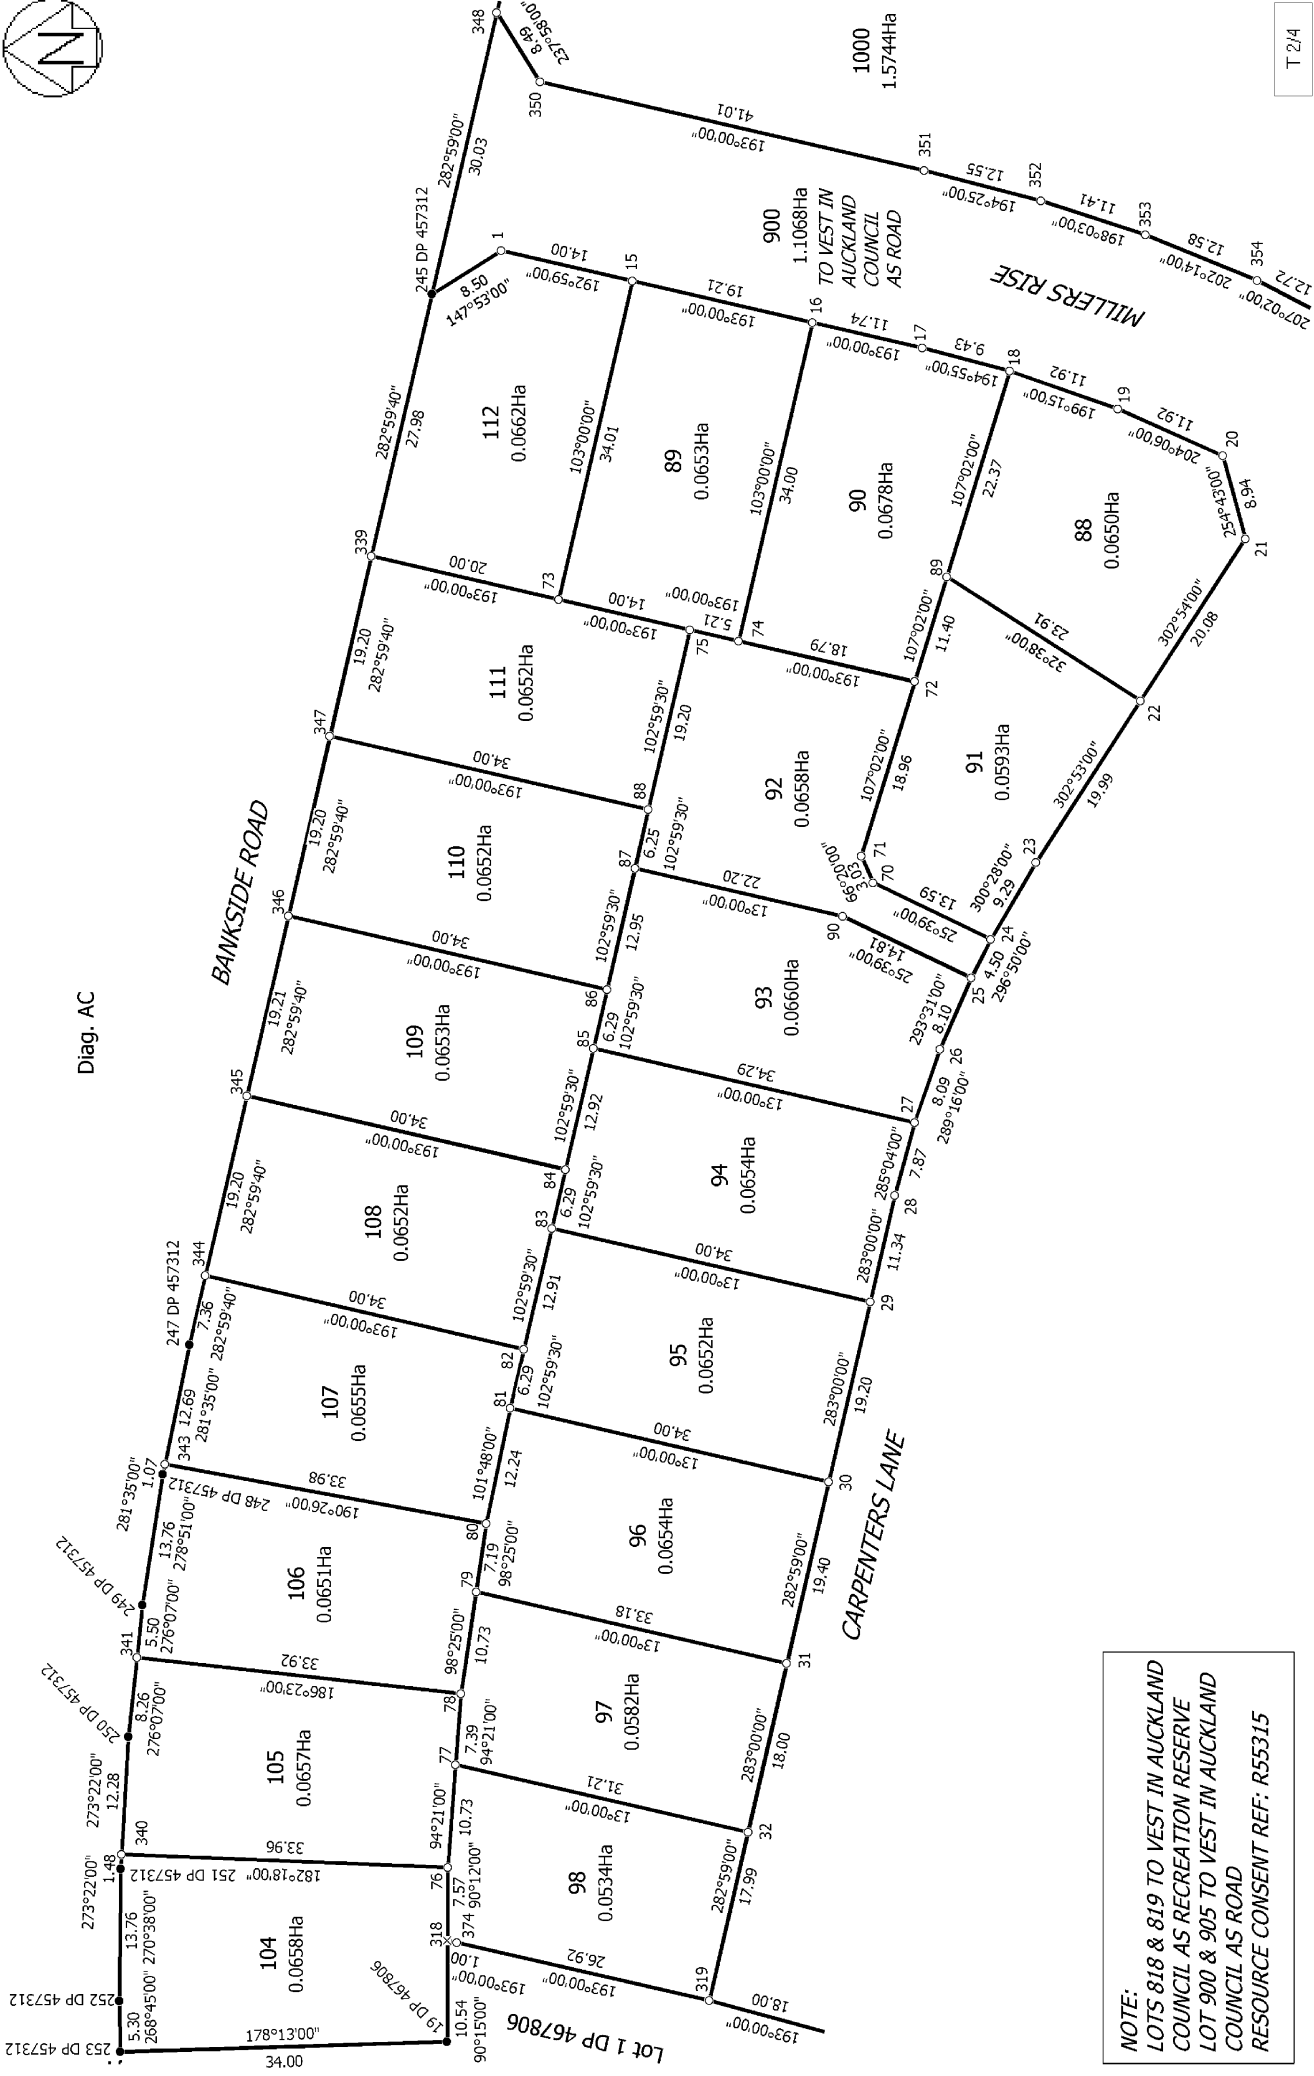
T 2/4

Diag. AC

1000
1.5744Ha

900
1.1068Ha
TO VEST IN
AUCKLAND
COUNCIL
AS ROAD

MILLERS RISE

BANKSIDE ROAD

CARPENTERS LANE

112
0.0662Ha

89
0.0653Ha

90
0.0678Ha

88
0.0650Ha

111
0.0652Ha

92
0.0658Ha

91
0.0593Ha

110
0.0652Ha

93
0.0660Ha

109
0.0653Ha

94
0.0654Ha

108
0.0652Ha

95
0.0652Ha

107
0.0655Ha

96
0.0654Ha

106
0.0651Ha

97
0.0582Ha

105
0.0657Ha

98
0.0534Ha

104
0.0658Ha

348
237°58'00"
8.49
350
41.01
193°00'00"
351
12.55
194°25'00"
352
11.41
198°03'00"
353
12.58
202°14'00"
354
12.72
207°02'00"

245 DP 457312
282°59'00"
30.03
8.50
147°53'00"
1
14.00
192°59'00"
15
19.21
193°00'00"
16
11.74
193°00'00"
17
9.43
194°55'00"
18
11.92
199°15'00"
19
11.92
204°06'00"
20
254°43'00"
8.94
21

282°59'40"
27.98
103°00'00"
34.01
103°00'00"
34.00
107°02'00"
22.37

339
20.00
193°00'00"
73
14.00
193°00'00"
5.21
75
74
18.79
193°00'00"
72
89
107°02'00"
11.40
23.91
32°38'00"
302°54'00"
20.08
22

19.20
282°59'40"
347
102°59'30"
19.20
34.00
193°00'00"
88
107°02'00"
18.96
302°53'00"
19.99

19.20
282°59'40"
6.25
102°59'30"
87
66°20'00"
71
3.03
70
13.59
25°39'00"
300°28'00"
9.29
23
24

346
34.00
193°00'00"
22.20
13°00'00"
90
102°59'30"
12.95
14.81
25°39'00"
25
4.50
296°50'00"

19.21
282°59'40"
86
6.29
102°59'30"
85
293°31'00"
8.10
26

345
34.00
193°00'00"
102°59'30"
12.92
34.29
13°00'00"
27
8.09
289°16'00"

19.20
282°59'40"
84
6.29
102°59'30"
83
285°04'00"
7.87
28

247 DP 457312
344
7.36
282°59'40"
34.00
193°00'00"
102°59'30"
12.91
34.00
13°00'00"
283°00'00"
11.34
29

12.69
281°35'00"
343
82
6.29
102°59'30"
81
283°00'00"
19.20

1.07
281°35'00"
248 DP 457312
33.98
190°26'00"
101°48'00"
12.24
34.00
13°00'00"
30

13.76
278°51'00"
249 DP 457312
80
7.19
98°25'00"
79
282°59'00"
19.40

341
5.50
276°07'00"
33.92
186°23'00"
98°25'00"
10.73
33.18
13°00'00"
31

250 DP 457312
8.26
276°07'00"
78
7.39
94°21'00"
77
283°00'00"
18.00

273°22'00"
12.28
340
33.96
182°18'00"
251 DP 457312
94°21'00"
10.73
31.21
13°00'00"
32

1.48
273°22'00"
76
7.57
90°12'00"
282°59'00"
17.99

13.76
270°38'00"
318
374
1.00
193°00'00"
26.92
193°00'00"
319
18.00
193°00'00"

252 DP 457312
5.30
268°45'00"
253 DP 457312
178°13'00"
34.00
19 DP 467806
10.54
90°15'00"
Lot 1 DP 467806

NOTE:
LOTS 818 & 819 TO VEST IN AUCKLAND COUNCIL AS RECREATION RESERVE
LOT 900 & 905 TO VEST IN AUCKLAND COUNCIL AS ROAD
RESOURCE CONSENT REF: R55315